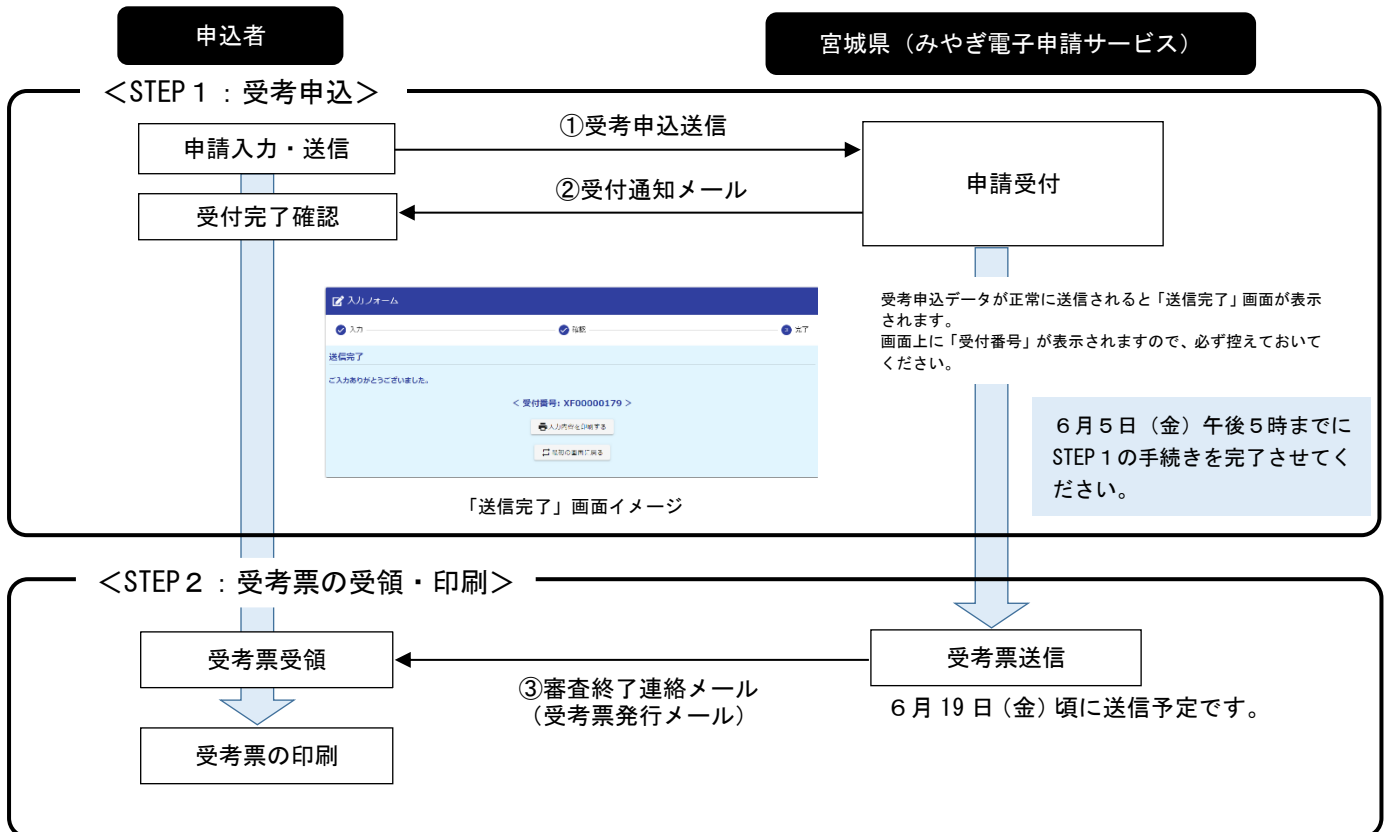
申込者

宮城県（みやぎ電子申請サービス）

＜STEP１：受考申込＞

申請入力・送信

①受考申込送信

申請受付

②受付通知メール

受付完了確認

入力フォーム

入力

確認

完了

送信完了

ご入力ありがとうございました。

＜受付番号: XF00000179＞

入力内容を印刷する

最初の画面に戻る

「送信完了」画面イメージ

受考申込データが正常に送信されると「送信完了」画面が表示されます。
画面上に「受付番号」が表示されますので、必ず控えておいてください。

６月５日（金）午後５時までにSTEP１の手続きを完了させてください。

＜STEP２：受考票の受領・印刷＞

受考票受領

③審査終了連絡メール
（受考票発行メール）

受考票送信

６月 19 日（金）頃に送信予定です。

受考票の印刷